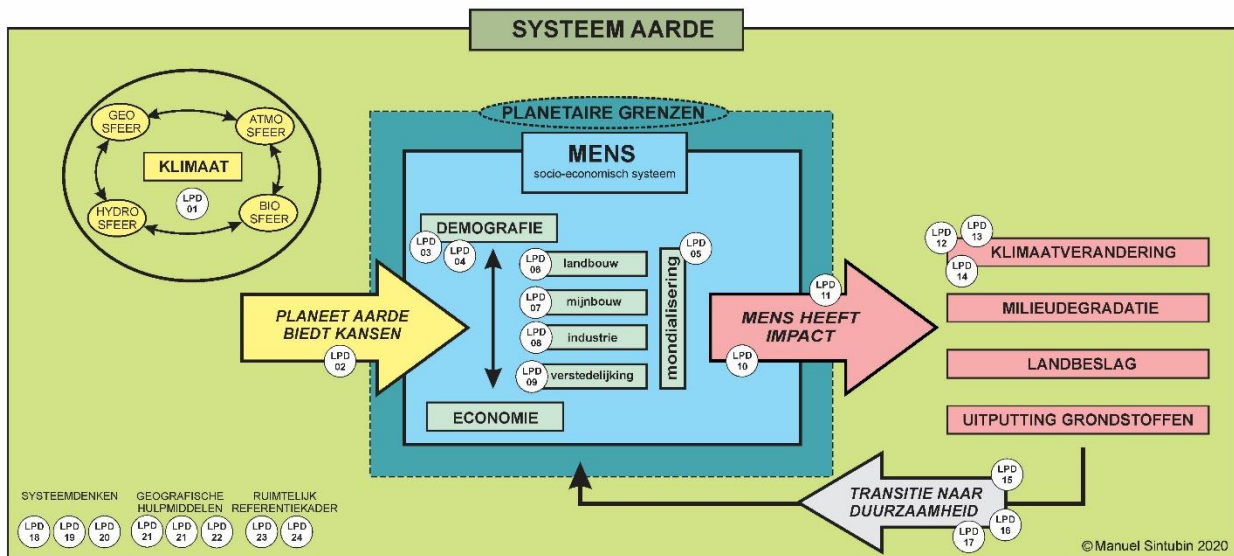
SYSTEEM AARDE

GEO SFEER
ATMO SFEER
KLIMAAT
LPD 01
HYDRO SFEER
BIO SFEER

PLANETAIRE GRENZEN

MENS
socio-economisch systeem

DEMOGRAFIE
LPD 03
LPD 04
LPD 06 landbouw
LPD 07 mijnbouw
LPD 08 industrie
LPD 09 verstedelijking
mondialisering
LPD 05
ECONOMIE

PLANEET AARDE BIEDT KANSEN
LPD 02

MENS HEEFT IMPACT
LPD 11
LPD 10

LPD 12
LPD 13
LPD 14
KLIMAATVERANDERING
MILIEUDEGRADATIE
LANDBESLAG
UITPUTTING GRONDSTOFFEN

TRANSITIE NAAR DUURZAAMHEID
LPD 15
LPD 16
LPD 17

SYSTEEMDENKEN
LPD 18
LPD 19
LPD 20
GEOGRAFISCHE HULPMIDDELEN
LPD 21
LPD 21
LPD 22
RUIMTELIJK REFERENTIEKADER
LPD 23
LPD 24

© Manuel Sintubin 2020